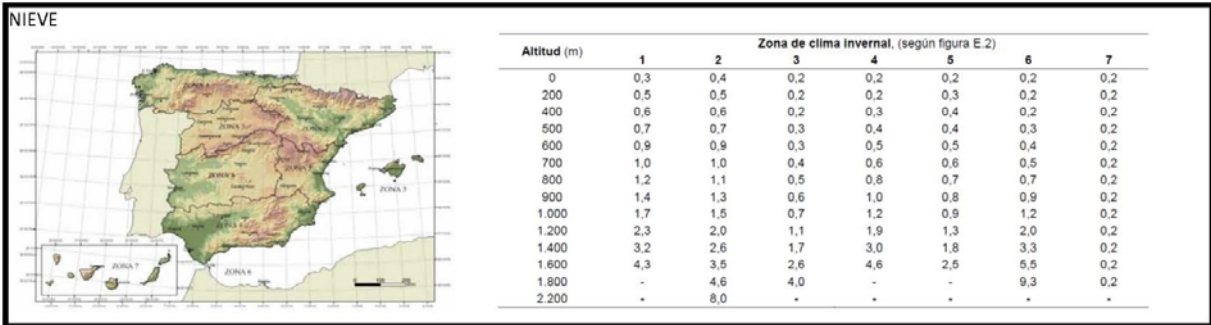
NIEVE

ZONA 1
ZONA 3
ZONA 2
ZONA 5
ZONA 4
ZONA 7
ZONA 6

| Altitud (m) | Zona de clima invernal, (según figura E.2) 1 | 2 | 3 | 4 | 5 | 6 | 7 |
|---|---|---|---|---|---|---|---|
| 0 | 0,3 | 0,4 | 0,2 | 0,2 | 0,2 | 0,2 | 0,2 |
| 200 | 0,5 | 0,5 | 0,2 | 0,2 | 0,3 | 0,2 | 0,2 |
| 400 | 0,6 | 0,6 | 0,2 | 0,3 | 0,4 | 0,2 | 0,2 |
| 500 | 0,7 | 0,7 | 0,3 | 0,4 | 0,4 | 0,3 | 0,2 |
| 600 | 0,9 | 0,9 | 0,3 | 0,5 | 0,5 | 0,4 | 0,2 |
| 700 | 1,0 | 1,0 | 0,4 | 0,6 | 0,6 | 0,5 | 0,2 |
| 800 | 1,2 | 1,1 | 0,5 | 0,8 | 0,7 | 0,7 | 0,2 |
| 900 | 1,4 | 1,3 | 0,6 | 1,0 | 0,8 | 0,9 | 0,2 |
| 1.000 | 1,7 | 1,5 | 0,7 | 1,2 | 0,9 | 1,2 | 0,2 |
| 1.200 | 2,3 | 2,0 | 1,1 | 1,9 | 1,3 | 2,0 | 0,2 |
| 1.400 | 3,2 | 2,6 | 1,7 | 3,0 | 1,8 | 3,3 | 0,2 |
| 1.600 | 4,3 | 3,5 | 2,6 | 4,6 | 2,5 | 5,5 | 0,2 |
| 1.800 | - | 4,6 | 4,0 | - | - | 9,3 | 0,2 |
| 2.200 | - | 8,0 | - | - | - | - | - |